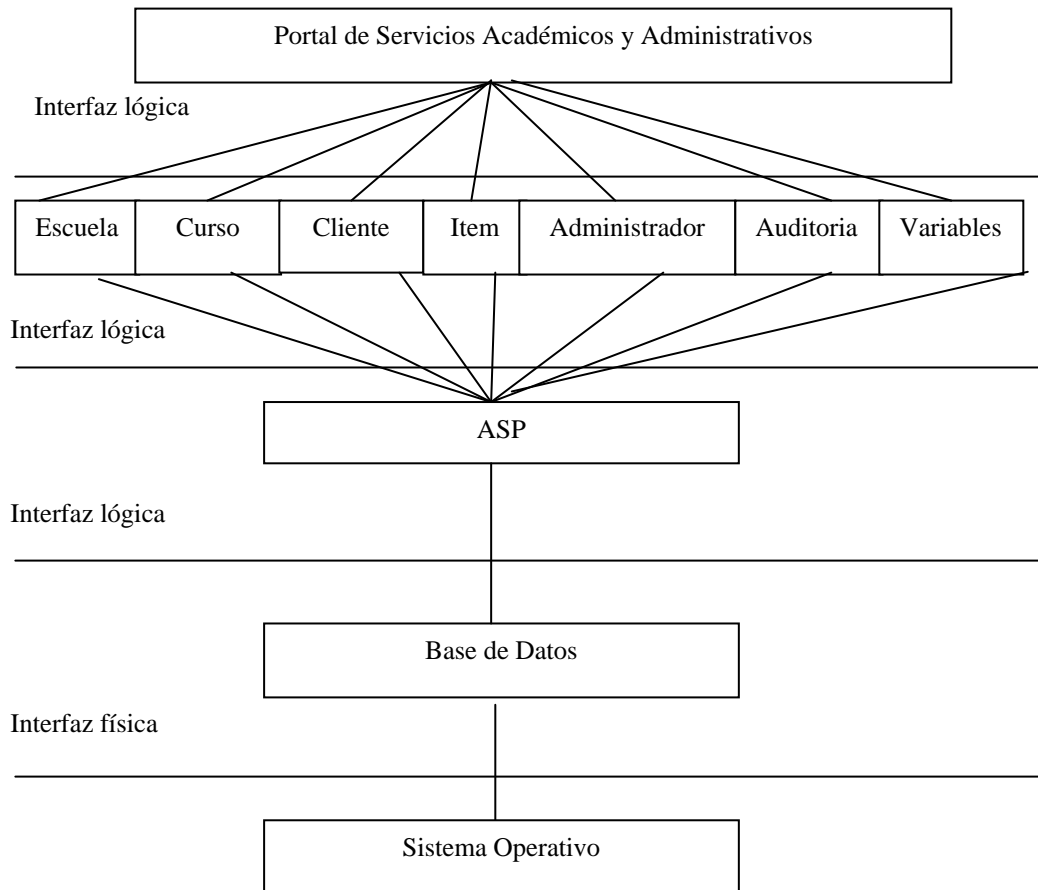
Portal de Servicios Académicos y Administrativos

Interfaz lógica

Escuela

Curso

Cliente

Item

Administrador

Auditoria

Variables

Interfaz lógica

ASP

Interfaz lógica

Base de Datos

Interfaz física

Sistema Operativo